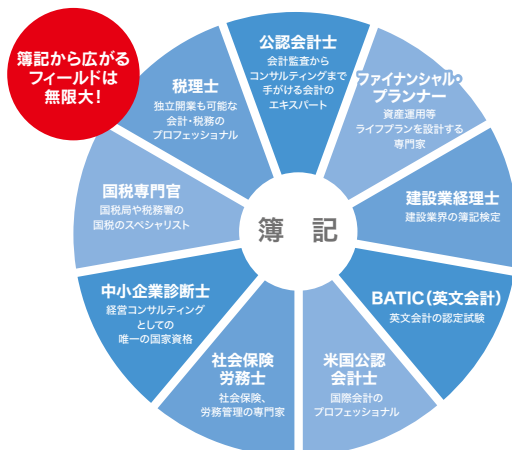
簿記から広がるフィールドは無限大!

公認会計士
会計監査からコンサルティングまで手がける会計のエキスパート

ファイナンシャル・プランナー
資産運用等ライフプランを設計する専門家

建設業経理士
建設業界の簿記検定

BATIC(英文会計)
英文会計の認定試験

米国公認会計士
国際会計のプロフェッショナル

社会保険労務士
社会保険、労務管理の専門家

中小企業診断士
経営コンサルティングとしての唯一の国家資格

国税専門官
国税局や税務署の国税のスペシャリスト

税理士
独立開業も可能な会計・税務のプロフェッショナル

簿記